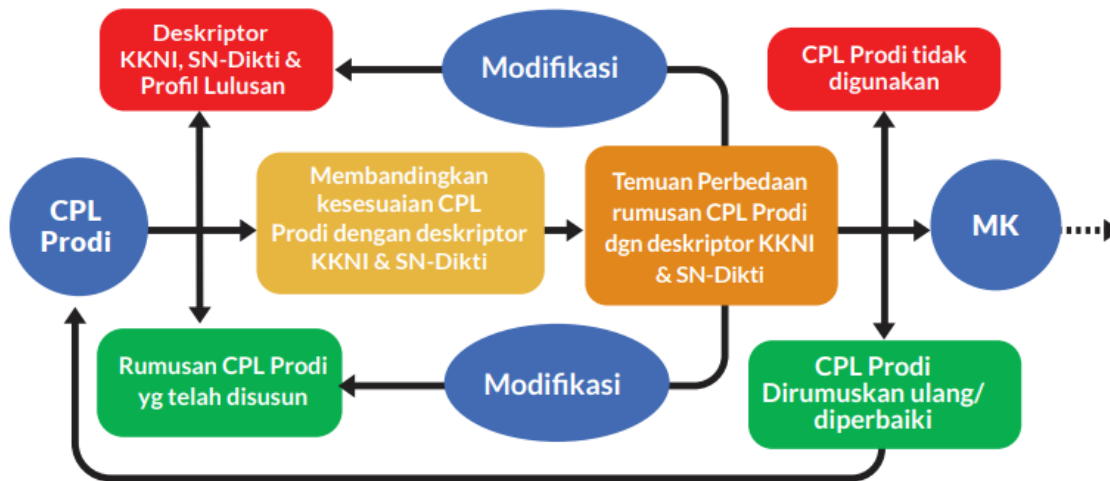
Deskriptor KKNI, SN-Dikti & Profil Lulusan

Modifikasi

CPL Prodi tidak digunakan

CPL Prodi

Membandingkan kesesuaian CPL Prodi dengan deskriptor KKNI & SN-Dikti

Temuan Perbedaan rumusan CPL Prodi dgn deskriptor KKNI & SN-Dikti

MK

Rumusan CPL Prodi yg telah disusun

Modifikasi

CPL Prodi Dirumuskan ulang/ diperbaiki